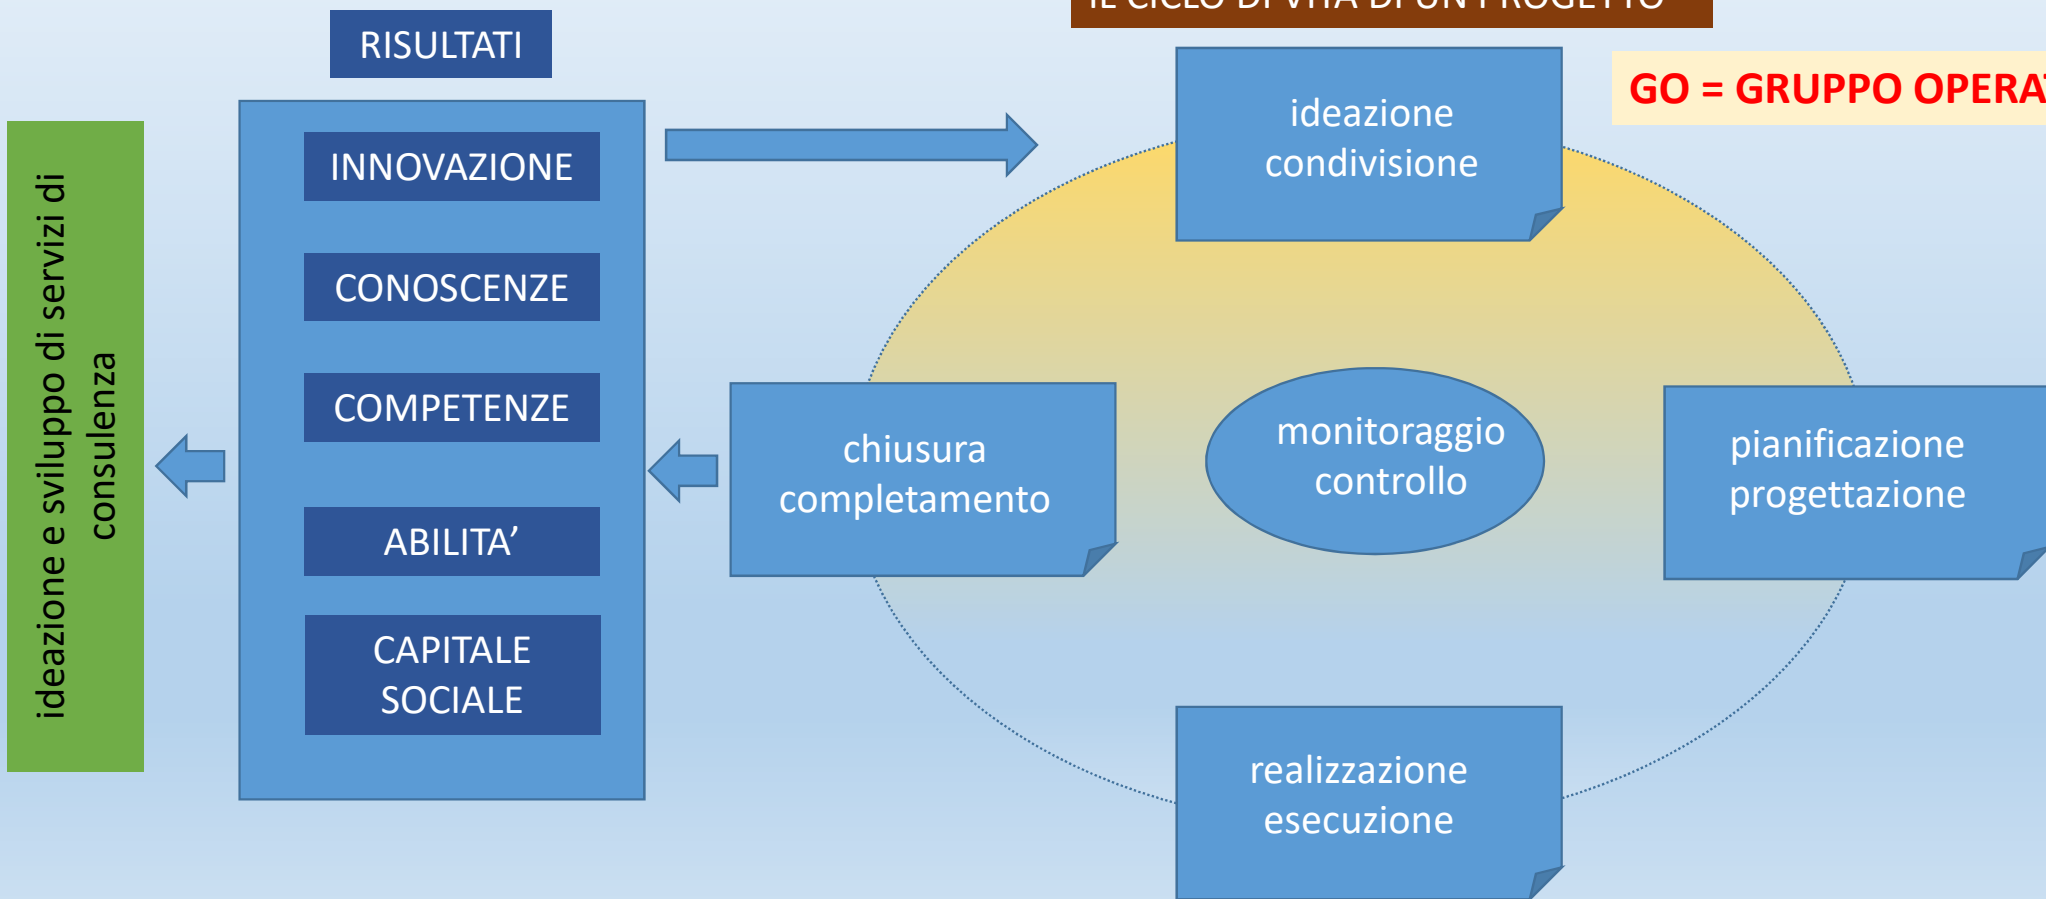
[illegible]

GO = GRUPPO OPERA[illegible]

RISULTATI

INNOVAZIONE

CONOSCENZE

COMPETENZE

ABILITA'

CAPITALE SOCIALE

ideazione e sviluppo di servizi di consulenza

ideazione condivisione

pianificazione progettazione

monitoraggio controllo

chiusura completamento

realizzazione esecuzione